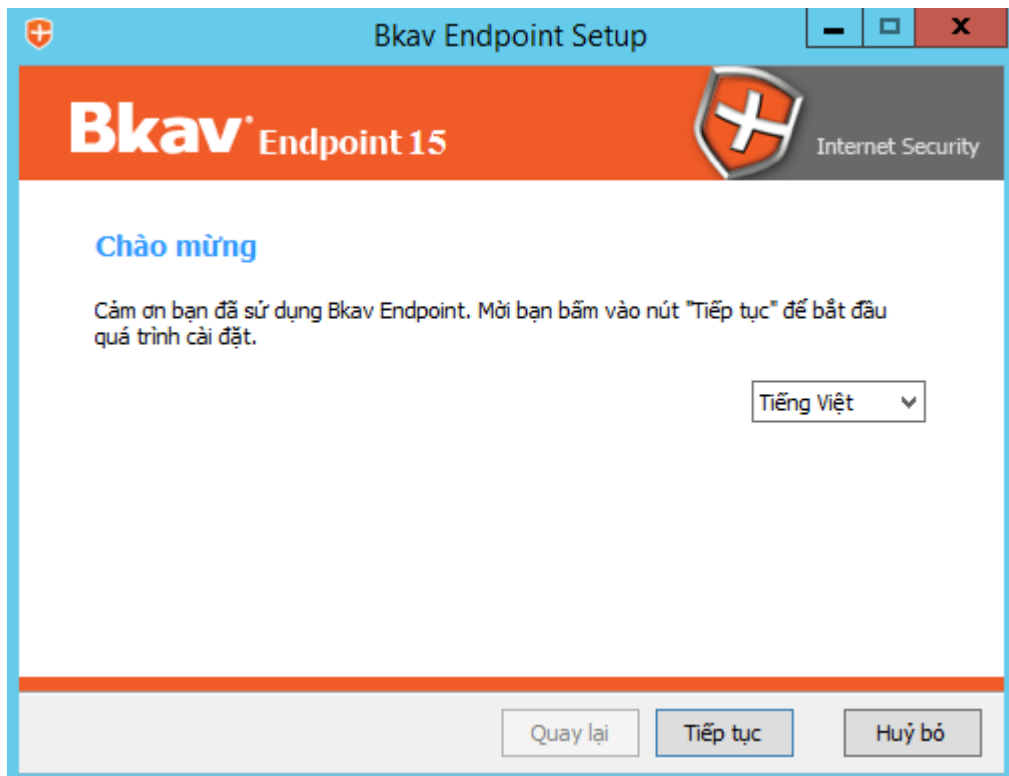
Bkav Endpoint Setup

Bkav® Endpoint 15

Internet Security

Chào mừng

Cảm ơn bạn đã sử dụng Bkav Endpoint. Mời bạn bấm vào nút "Tiếp tục" để bắt đầu quá trình cài đặt.

Tiếng Việt

Quay lại

Tiếp tục

Huỷ bỏ